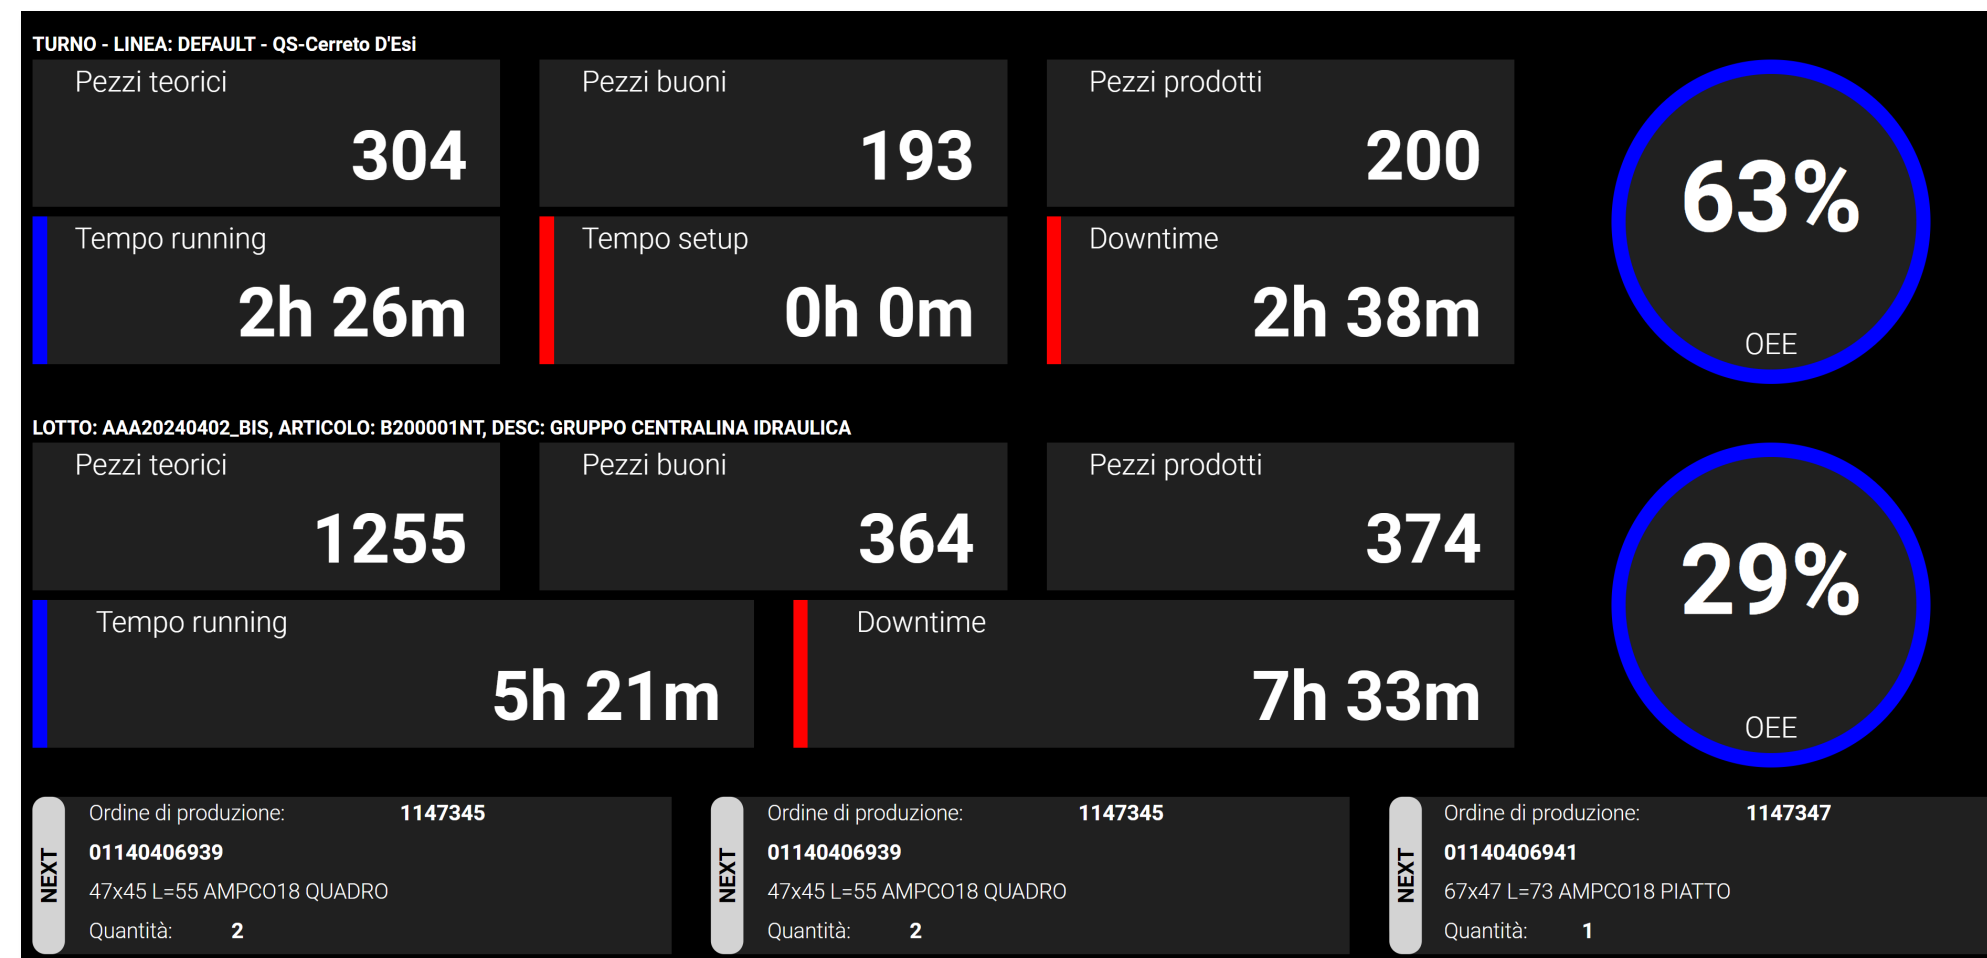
TURNO - LINEA: DEFAULT - QS-Cerreto D'Esi

Pezzi teorici
304

Pezzi buoni
193

Pezzi prodotti
200

Tempo running
2h 26m

Tempo setup
0h 0m

Downtime
2h 38m

63%
OEE

LOTTO: AAA20240402_BIS, ARTICOLO: B200001NT, DESC: GRUPPO CENTRALINA IDRAULICA

Pezzi teorici
1255

Pezzi buoni
364

Pezzi prodotti
374

Tempo running
5h 21m

Downtime
7h 33m

29%
OEE

NEXT
Ordine di produzione: 1147345
01140406939
47x45 L=55 AMPCO18 QUADRO
Quantità: 2

NEXT
Ordine di produzione: 1147345
01140406939
47x45 L=55 AMPCO18 QUADRO
Quantità: 2

NEXT
Ordine di produzione: 1147347
01140406941
67x47 L=73 AMPCO18 PIATTO
Quantità: 1